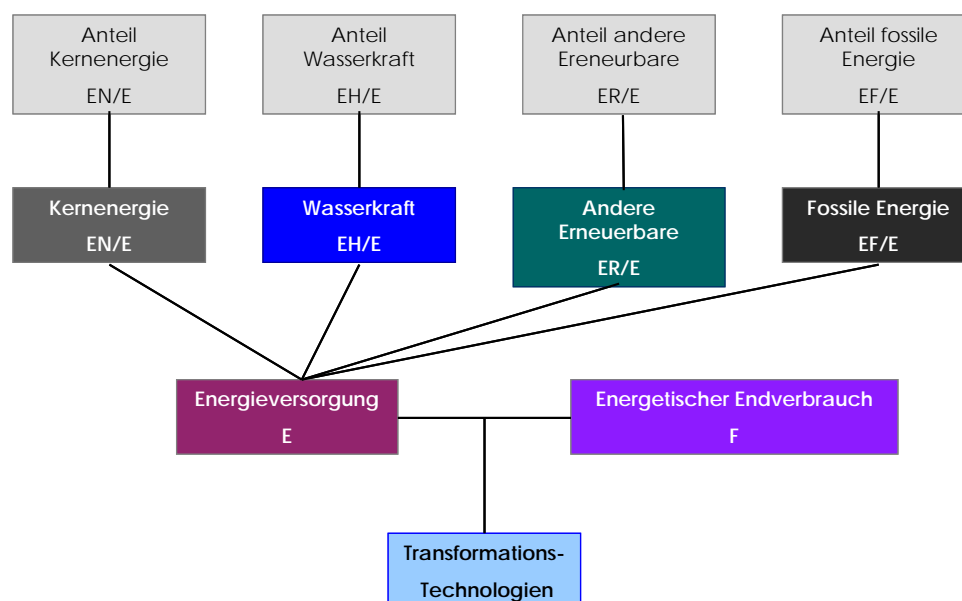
Anteil Kernenergie
EN/E

Anteil Wasserkraft
EH/E

Anteil andere Ereneurbare
ER/E

Anteil fossile Energie
EF/E

Kernenergie
EN/E

Wasserkraft
EH/E

Andere Erneuerbare
ER/E

Fossile Energie
EF/E

Energieversorgung
E

Energetischer Endverbrauch
F

Transformations-Technologien